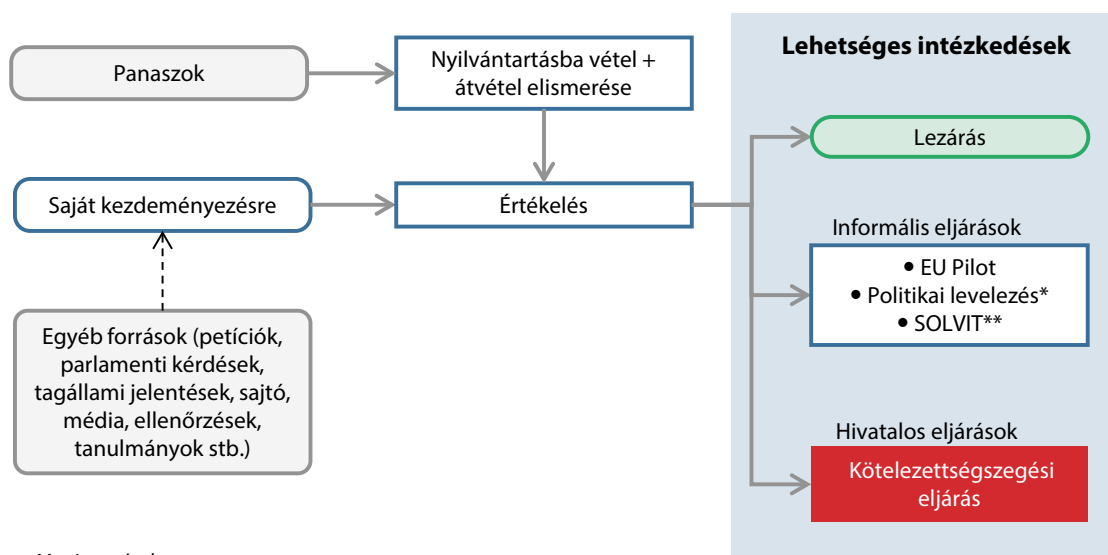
Panaszok

Nyilvántartásba vétel + átvétel elismerése

Saját kezdeményezésre

Értékelés

Egyéb források (petíciók, parlamenti kérdések, tagállami jelentések, sajtó, média, ellenőrzések, tanulmányok stb.)

Lehetséges intézkedések

Lezárás

Informális eljárások

• EU Pilot
• Politikai levelezés*
• SOLVIT**

Hivatalos eljárások

Kötelezettségszegési eljárás

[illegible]